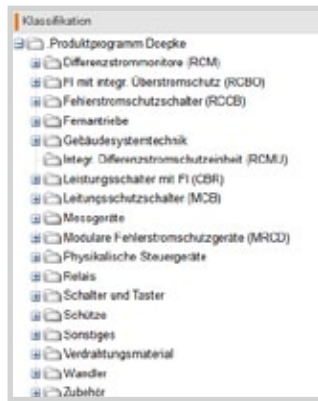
Klassifikation

.Produktprogramm Doepke
Differenzstrommonitore (RCM)
FI mit integr. Überstromschutz (RCBO)
Fehlerstromschutzschalter (RCCB)
Fernantriebe
Gebäudesystemtechnik
Integr. Differenzstromschutzeinheit (RCMU)
Leistungsschalter mit FI (CBR)
Leitungsschutzschalter (MCB)
Messgeräte
Modulare Fehlerstromschutzgeräte (MRCD)
Physikalische Steuergeräte
Relais
Schalter und Taster
Schütze
Sonstiges
Verdrahtungsmaterial
Wandler
Zubehör